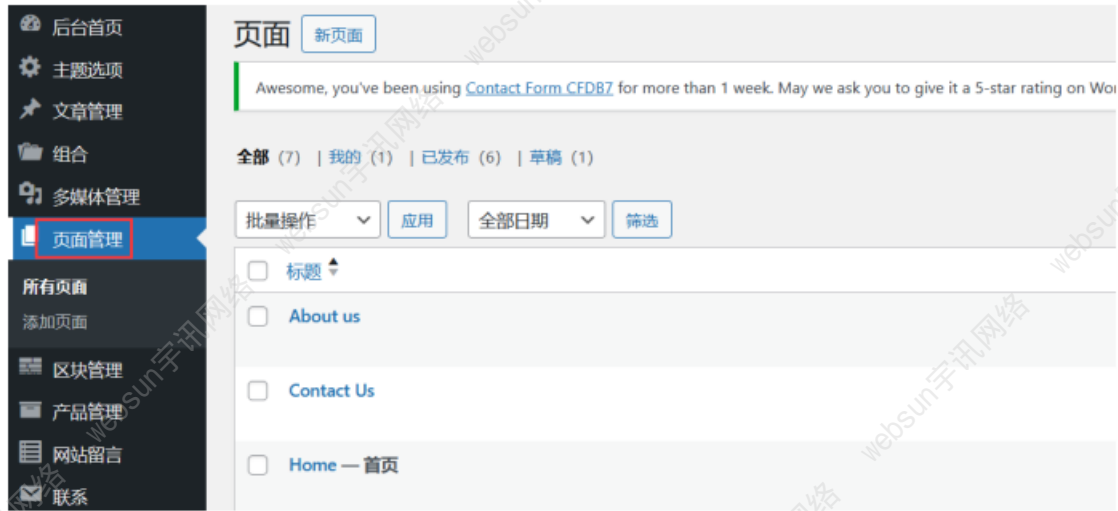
后台首页
主题选项
文章管理
组合
多媒体管理
页面管理
所有页面
添加页面
区块管理
产品管理
网站留言
联系

页面 新页面

Awesome, you've been using Contact Form CFDB7 for more than 1 week. May we ask you to give it a 5-star rating on Wor

全部 (7) | 我的 (1) | 已发布 (6) | 草稿 (1)

批量操作 应用 全部日期 筛选

标题

About us

Contact Us

Home — 首页

websun宇讯网络